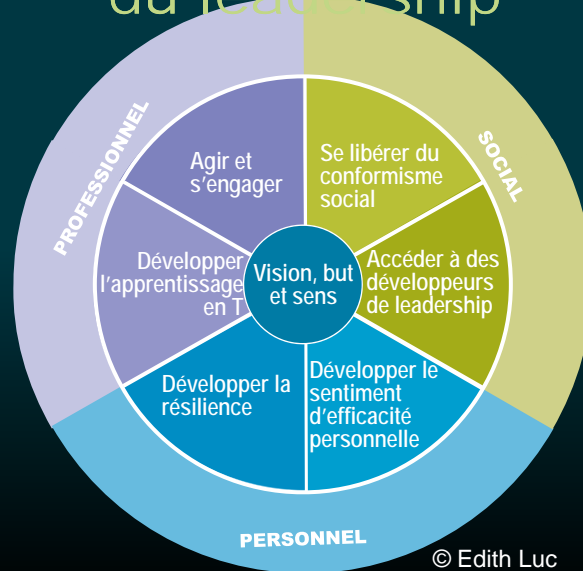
du leadership

PROFESSIONNEL

SOCIAL

Agir et s'engager

Se libérer du conformisme social

Développer l'apprentissage en T

Vision, but et sens

Accéder à des développeurs de leadership

Développer la résilience

Développer le sentiment d'efficacité personnelle

PERSONNEL

© Edith Luc